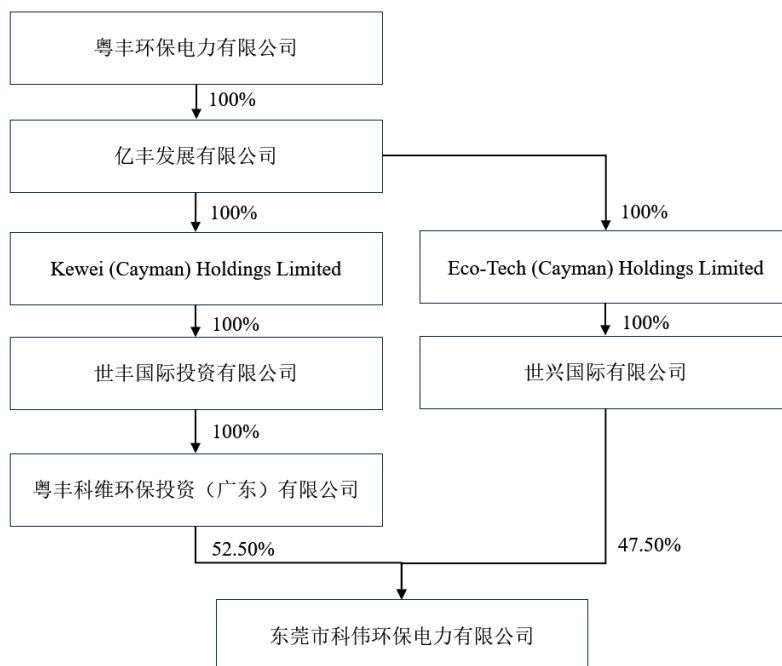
粤丰环保电力有限公司

100%

亿丰发展有限公司

100%

Kewei (Cayman) Holdings Limited

100%

世丰国际投资有限公司

100%

粤丰科维环保投资（广东）有限公司

52.50%

100%

Eco-Tech (Cayman) Holdings Limited

100%

世兴国际有限公司

47.50%

东莞市科伟环保电力有限公司